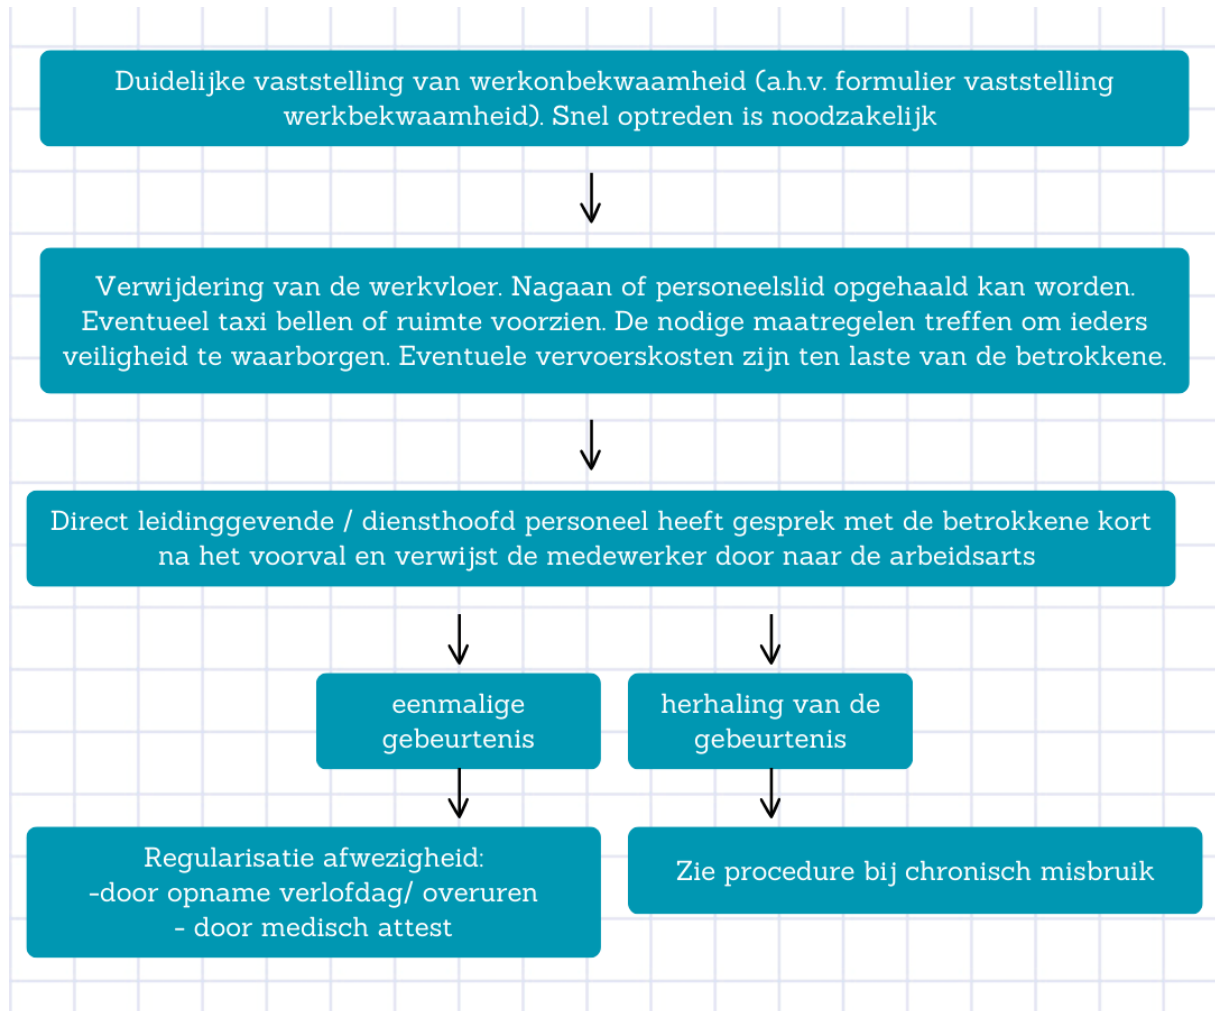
Duidelijke vaststelling van werkonbekwaamheid (a.h.v. formulier vaststelling werkbekwaamheid). Snel optreden is noodzakelijk

Verwijdering van de werkvloer. Nagaan of personeelslid opgehaald kan worden. Eventueel taxi bellen of ruimte voorzien. De nodige maatregelen treffen om ieders veiligheid te waarborgen. Eventuele vervoerskosten zijn ten laste van de betrokkene.

Direct leidinggevende / diensthoofd personeel heeft gesprek met de betrokkene kort na het voorval en verwijst de medewerker door naar de arbeidsarts

eenmalige gebeurtenis

herhaling van de gebeurtenis

Regularisatie afwezigheid:
-door opname verlofdag/ overuren
- door medisch attest

Zie procedure bij chronisch misbruik